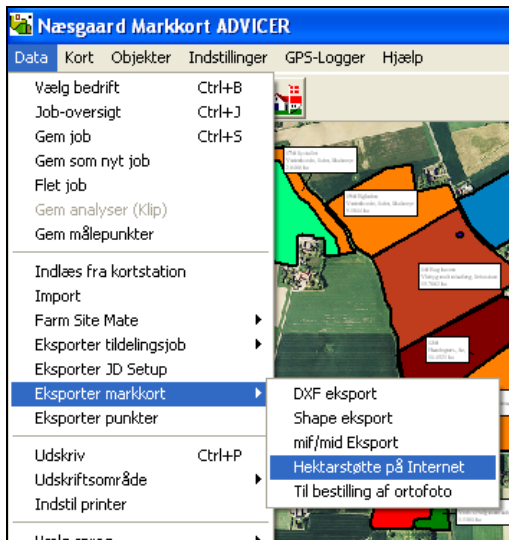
Næsgaard Markkort ADVICER

Data Kort Objekter Indstillinger GPS-Logger Hjælp

Vælg bedrift Ctrl+B
Job-oversigt Ctrl+J
Gem job Ctrl+S
Gem som nyt job
Flet job
Gem analyser (Klip)
Gem målepunkter

Indlæs fra kortstation
Import
Farm Site Mate
Eksporter tildelingsjob
Eksporter JD Setup
Eksporter markkort
Eksporter punkter

Udskriv Ctrl+P
Udskriftsområde
Indstil printer

DXF eksport
Shape eksport
mif/mid Eksport
Hektarstøtte på Internet
Til bestilling af ortofoto

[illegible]